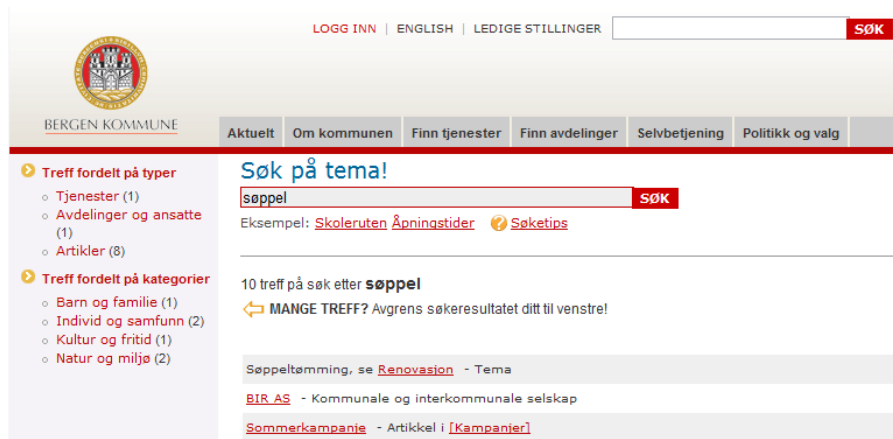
LOGG INN | ENGLISH | LEDIGE STILLINGER

SØK

BERGEN KOMMUNE

Aktuelt | Om kommunen | Finn tjenester | Finn avdelinger | Selvbetjening | Politikk og valg

Treff fordelt på typer
Tjenester (1)
Avdelinger og ansatte (1)
Artikler (8)

Treff fordelt på kategorier
Barn og familie (1)
Individ og samfunn (2)
Kultur og fritid (1)
Natur og miljø (2)

Søk på tema!

søppel

SØK

Eksempel: Skoleruten Åpningstider Søketips

10 treff på søk etter **søppel**

MANGE TREFF? Avgrens søkeresultatet ditt til venstre!

Søppeltømming, se Renovasjon - Tema

BIR AS - Kommunale og interkommunale selskap

Sommerkampanje - Artikkel i [Kampanjer]